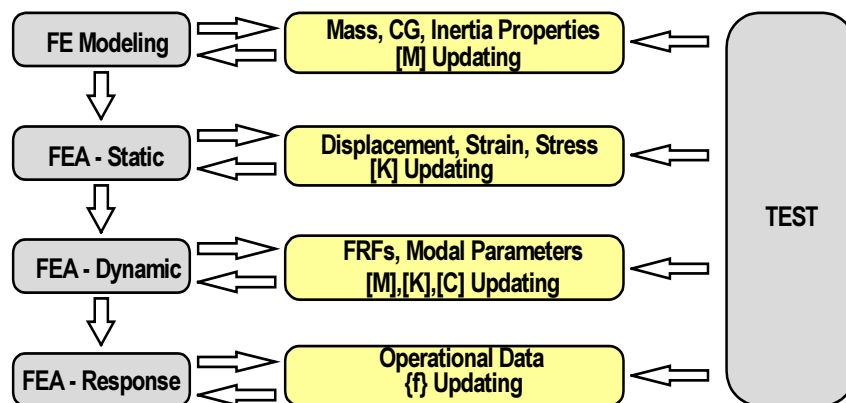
FE Modeling

Mass, CG, Inertia Properties
[M] Updating

FEA - Static

Displacement, Strain, Stress
[K] Updating

FEA - Dynamic

FRFs, Modal Parameters
[M],[K],[C] Updating

FEA - Response

Operational Data
{f} Updating

TEST